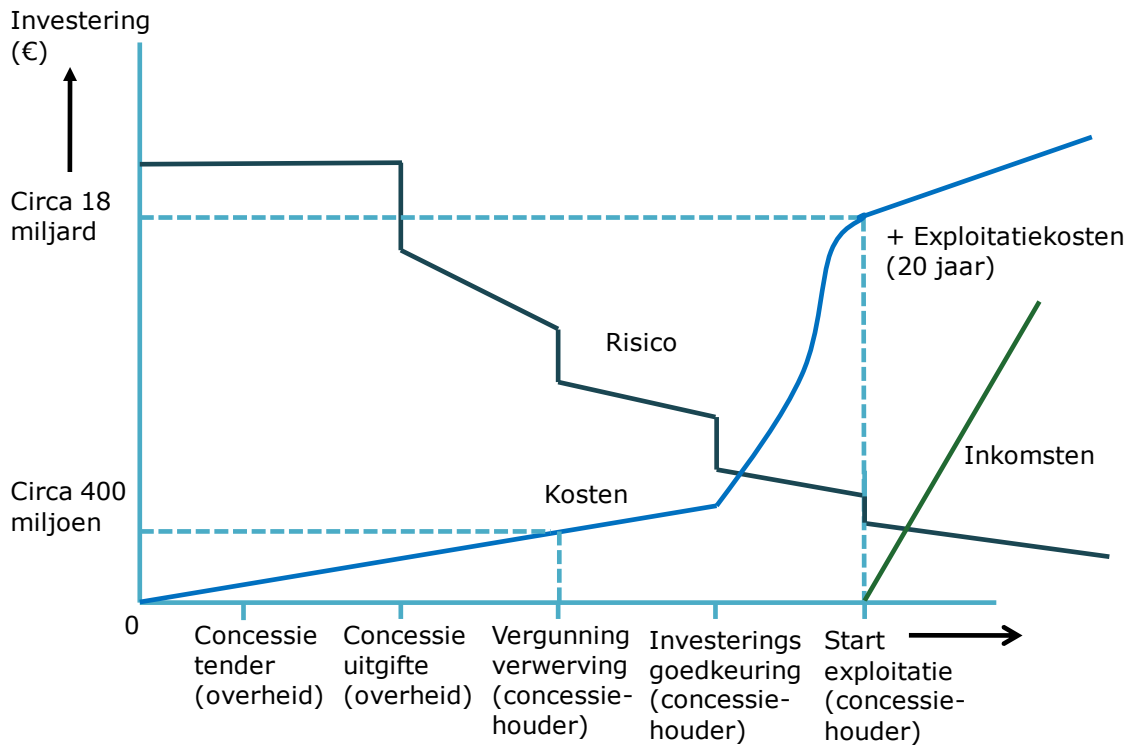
Investering (€)

Circa 18 miljard

+ Exploitatiekosten (20 jaar)

Risico

Inkomsten

Kosten

Circa 400 miljoen

0

Concessie tender (overheid)

Concessie uitgifte (overheid)

Vergunning verwerving (concessiehouder)

Investerings goedkeuring (concessiehouder)

Start exploitatie (concessiehouder)